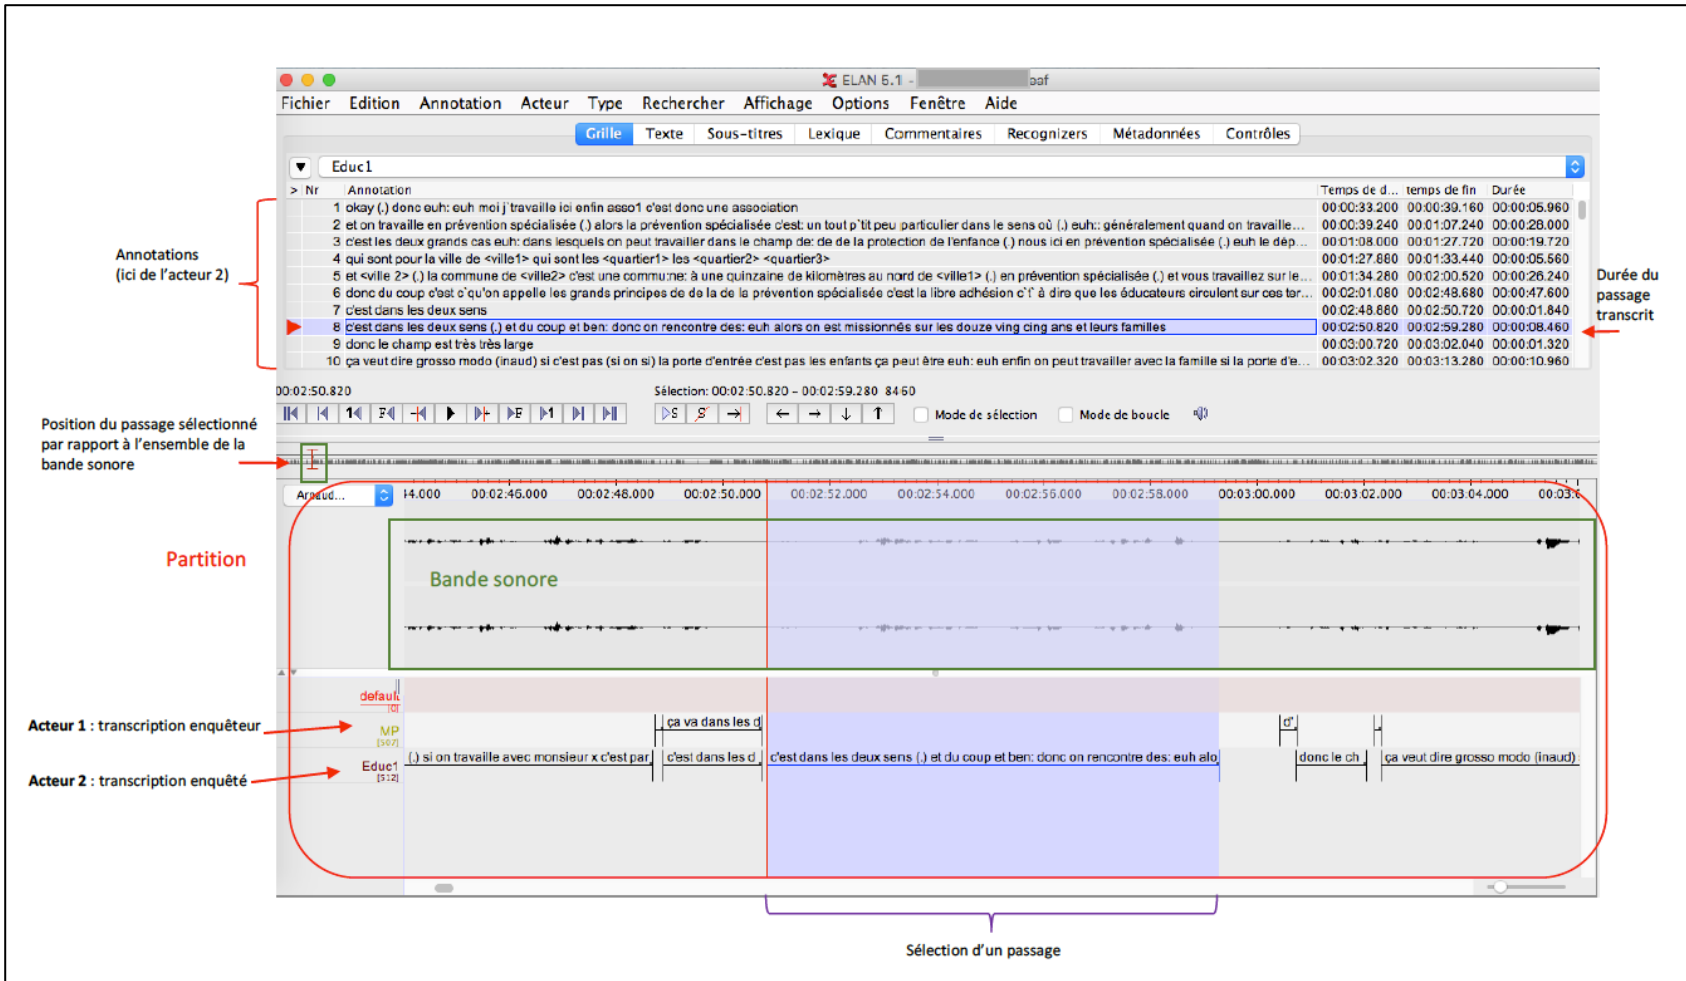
ELAN 6.1 - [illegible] eaf

Fichier Edition Annotation Acteur Type Rechercher Affichage Options Fenêtre Aide

Grille Texte Sous-titres Lexique Commentaires Recognizers Métadonnées Contrôles

Educ1

| Nr | Annotation | Temps de d... | temps de fin | Durée |
|---|---|---|---|---|
| 1 | okay (.) donc euh: euh moi j`travaille ici enfin asso1 c'est donc une association | 00:00:33.200 | 00:00:39.160 | 00:00:05.960 |
| 2 | et on travaille en prévention spécialisée (.) alors la prévention spécialisée c'est un tout p`tit peu particulier dans le sens où (.) euh:: généralement quand on travaille... | 00:00:39.240 | 00:01:07.240 | 00:00:28.000 |
| 3 | c'est les deux grands cas euh: dans lesquels on peut travailler dans le champ de: de de la protection de l'enfance (.) nous ici en prévention spécialisée (.) euh le dép... | 00:01:08.000 | 00:01:27.720 | 00:00:19.720 |
| 4 | qui sont pour la ville de <ville1> qui sont les <quartier1> les <quartier2> <quartier3> | 00:01:27.880 | 00:01:33.440 | 00:00:05.560 |
| 5 | et <ville 2> (.) la commune de <ville2> c'est une commu:ne: à une quinzaine de kilomètres au nord de <ville1> (.) en prévention spécialisée (.) et vous travaillez sur le... | 00:01:34.280 | 00:02:00.520 | 00:00:26.240 |
| 6 | donc du coup c'est c'qu'on appelle les grands principes de de la de la prévention spécialisée c'est la libre adhésion c'l' à dire que les éducateurs circulent sur ces ter... | 00:02:01.080 | 00:02:48.680 | 00:00:47.600 |
| 7 | c'est dans les deux sens | 00:02:48.880 | 00:02:50.720 | 00:00:01.840 |
| 8 | c'est dans les deux sens (.) et du coup et ben: donc on rencontre des: euh alors on est missionnés sur les douze ving cing ans et leurs familles | 00:02:50.820 | 00:02:59.280 | 00:00:08.460 |
| 9 | donc le champ est très très large | 00:03:00.720 | 00:03:02.040 | 00:00:01.320 |
| 10 | ça veut dire grosso modo (inaud) si c'est pas (si on si) la porte d'entrée c'est pas les enfants ça peut être euh: euh enfin on peut travailler avec la famille si la porte d'e... | 00:03:02.320 | 00:03:13.280 | 00:00:10.960 |

Annotations (ici de l'acteur 2)

Durée du passage transcrit

00:02:50.820 Sélection: 00:02:50.820 - 00:02:59.280 8460

Mode de sélection Mode de boucle

Position du passage sélectionné par rapport à l'ensemble de la bande sonore

Arnaud...

:4.000 00:02:46.000 00:02:48.000 00:02:50.000 00:02:52.000 00:02:54.000 00:02:56.000 00:02:58.000 00:03:00.000 00:03:02.000 00:03:04.000 00:03:0

Partition

Bande sonore

default [0]

MP [507]

Educ1 [512]

ça va dans les d

d'

(.) si on travaille avec monsieur x c'est par

c'est dans les d

c'est dans les deux sens (.) et du coup et ben: donc on rencontre des: euh alo

donc le ch

ça veut dire grosso modo (inaud)

Acteur 1 : transcription enquêteur

Acteur 2 : transcription enquêté

Sélection d'un passage